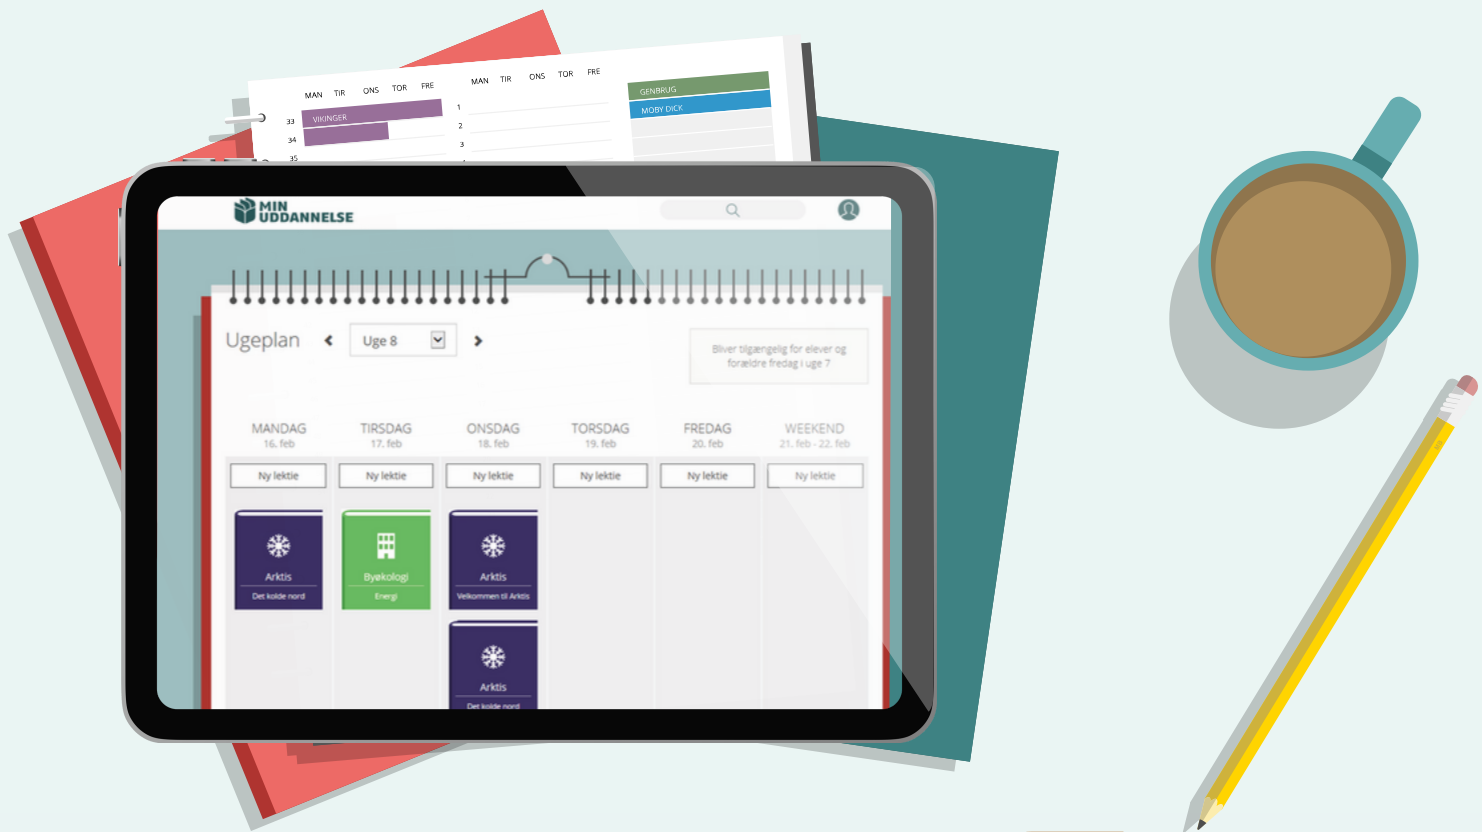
MAN TIR ONS TOR FRE

33 VIKINGER

34

35

MAN TIR ONS TOR FRE

1

2

3

GENBRUG

MOBY DICK

MIN UDDANNELSE

Ugeplan

Uge 8

Bliver tilgængelig for elever og forældre fredag i uge 7

MANDAG
16. feb

TIRSDAG
17. feb

ONSDAG
18. feb

TORSDAG
19. feb

FREDAG
20. feb

WEEKEND
21. feb - 22. feb

Ny lektie

Ny lektie

Ny lektie

Ny lektie

Ny lektie

Ny lektie

Arktis
Det kolde nord

Byøkologi
Energi

Arktis
Velkommen til Arktis

Arktis
Det kolde nord